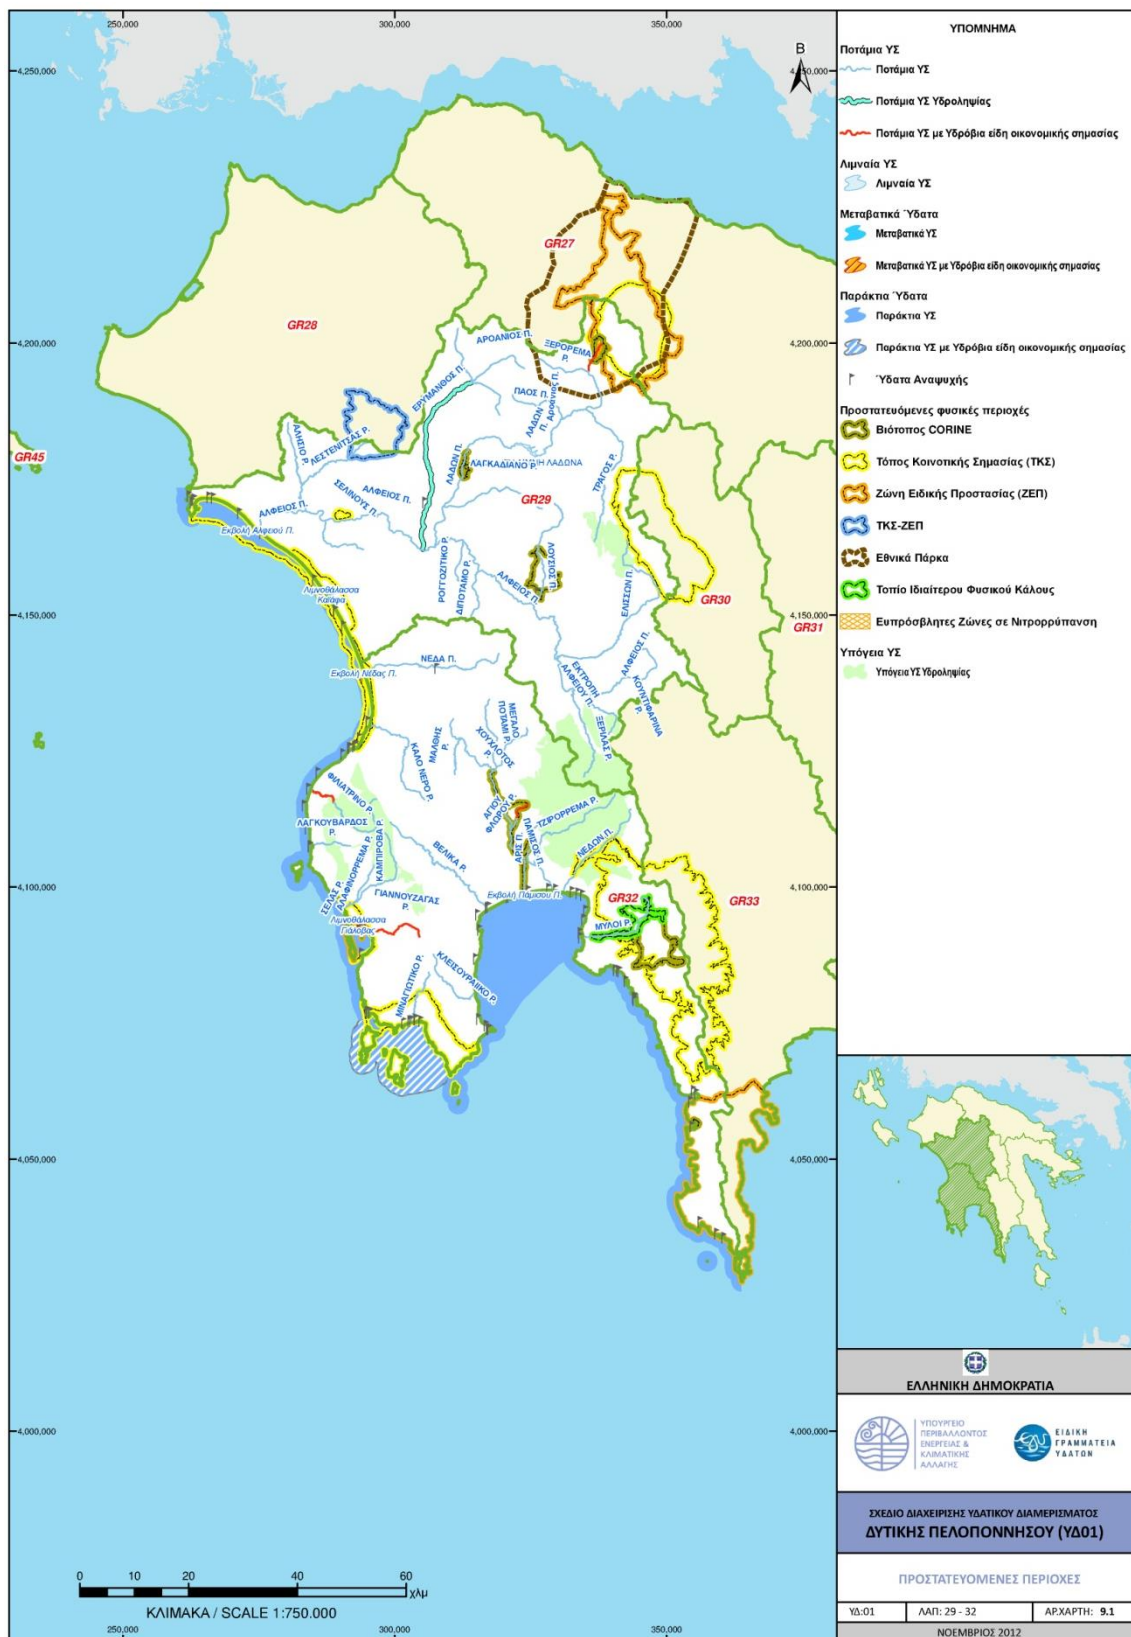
250,000
300,000
350,000
4,250,000
4,200,000
4,150,000
4,100,000
4,050,000
4,000,000

B

GR28
GR27
GR29
GR30
GR31
GR32
GR33
GR45

ΑΡΟΑΝΙΟΣ Π.
ΞΕΡΟΡΕΜΑ Ρ.
ΕΡΥΜΑΝΘΟΣ Π.
ΛΑΔΩΝ Π. Αροάνιος Π.
ΠΑΟΣ Π.
ΛΑΔΩΝ Π.
ΛΑΓΚΑΔΙΑΝΟ Ρ.
ΤΑΜ. ΛΑΔΩΝΑ
ΤΡΑΓΟΣ Ρ.
ΛΕΣΤΕΝΙΤΣΑΣ Ρ.
ΑΛΗΣΙΟ Ρ.
ΑΛΦΕΙΟΣ Π.
ΣΕΛΙΝΟΥΣ Π.
Εκβολή Αλφειού Π.
ΡΟΓΓΟΖΙΤΙΚΟ Ρ.
ΔΙΠΟΤΑΜΟ Ρ.
ΛΟΥΣΙΟΣ Π.
ΑΛΦΕΙΟΣ Π.
ΕΛΙΣΣΩΝ Π.
Λιμνοθάλασσα Καϊάφα
ΝΕΔΑ Π.
Εκβολή Νέδας Π.
ΕΚΤΡΟΠΗ ΑΛΦΕΙΟΥ Π.
ΑΛΦΕΙΟΣ Π.
ΚΟΥΤΙΦΑΡΙΝΑ
ΞΕΡΙΛΑΣ Ρ.
ΜΕΓΑΛΟ ΠΟΤΑΜΙ Ρ.
ΧΟΥΧΛΟΥΤΟΣ Ρ.
ΜΑΘΗΣ Ρ.
ΚΑΚΟ ΝΕΡΟ Ρ.
ΦΙΛΙΑΤΡΙΝΟ Ρ.
ΑΓΙΟΣ ΦΛΩΡΟΣ Ρ.
ΤΖΙΡΟΡΡΕΜΑ Ρ.
ΛΑΓΚΟΥΒΑΡΔΟΣ Ρ.
ΑΡΙΣ Π.
ΠΑΜΙΣΟΣ Π.
ΝΕΔΩΝ Π.
ΚΑΜΠΙΡΟΒΑ Ρ.
ΒΕΛΙΚΑ Ρ.
ΣΕΛΛΑΣ Ρ.
ΑΛΑΦΟΡΡΕΜΑ Ρ.
ΓΙΑΝΝΟΥΖΑΓΑΣ Ρ.
Εκβολή Παμίσου Π.
ΜΥΛΟΙ Ρ.
Λιμνοθάλασσα Γιάλοβας
ΜΠΑΓΙΩΤΙΚΟ Ρ.
ΚΛΕΙΣΟΥΡΑΙΚΟ Ρ.

ΥΠΟΜΝΗΜΑ
Ποτάμια ΥΣ
Ποτάμια ΥΣ
Ποτάμια ΥΣ Υδροληψίας
Ποτάμια ΥΣ με Υδρόβια είδη οικονομικής σημασίας
Λιμναία ΥΣ
Λιμναία ΥΣ
Μεταβατικά Ύδατα
Μεταβατικά ΥΣ
Μεταβατικά ΥΣ με Υδρόβια είδη οικονομικής σημασίας
Παράκτια Ύδατα
Παράκτια ΥΣ
Παράκτια ΥΣ με Υδρόβια είδη οικονομικής σημασίας
Ύδατα Αναψυχής
Προστατευόμενες φυσικές περιοχές
Βιότοπος CORINE
Τόπος Κοινοτικής Σημασίας (ΤΚΣ)
Ζώνη Ειδικής Προστασίας (ΖΕΠ)
ΤΚΣ-ΖΕΠ
Εθνικά Πάρκα
Τοπίο Ιδιαίτερου Φυσικού Κάλους
Ευπρόσβλητες Ζώνες σε Νιτρορρύπανση
Υπόγεια ΥΣ
Υπόγεια ΥΣ Υδροληψίας

ΕΛΛΗΝΙΚΗ ΔΗΜΟΚΡΑΤΙΑ
ΥΠΟΥΡΓΕΙΟ ΠΕΡΙΒΑΛΛΟΝΤΟΣ ΕΝΕΡΓΕΙΑΣ & ΚΛΙΜΑΤΙΚΗΣ ΑΛΛΑΓΗΣ
ΕΙΔΙΚΗ ΓΡΑΜΜΑΤΕΙΑ ΥΔΑΤΩΝ

ΣΧΕΔΙΟ ΔΙΑΧΕΙΡΙΣΗΣ ΥΔΑΤΙΚΟΥ ΔΙΑΜΕΡΙΣΜΑΤΟΣ
ΔΥΤΙΚΗΣ ΠΕΛΟΠΟΝΝΗΣΟΥ (ΥΔ01)

ΠΡΟΣΤΑΤΕΥΟΜΕΝΕΣ ΠΕΡΙΟΧΕΣ

| ΥΔ:01 | ΛΑΠ: 29 - 32 | ΑΡ.ΧΑΡΤΗ: 9.1 |
|---|---|---|

ΝΟΕΜΒΡΙΟΣ 2012

0 10 20 40 60 χλμ
ΚΛΙΜΑΚΑ / SCALE 1:750.000